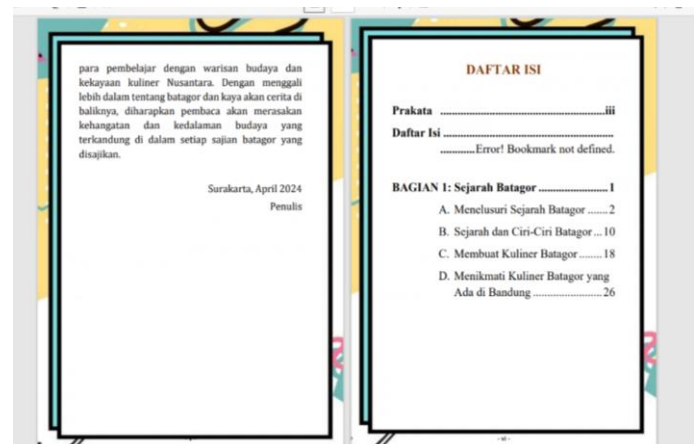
para pembelajar dengan warisan budaya dan kekayaan kuliner Nusantara. Dengan menggali lebih dalam tentang batagor dan kaya akan cerita di baliknya, diharapkan pembaca akan merasakan kehangatan dan kedalaman budaya yang terkandung di dalam setiap sajian batagor yang disajikan.

Surakarta, April 2024
Penulis

DAFTAR ISI

Prakata ....................................................iii

Daftar Isi ...................................................
...........Error! Bookmark not defined.

BAGIAN 1: Sejarah Batagor ........................ 1

A. Menelusuri Sejarah Batagor ....... 2

B. Sejarah dan Ciri-Ciri Batagor ... 10

C. Membuat Kuliner Batagor ........ 18

D. Menikmati Kuliner Batagor yang Ada di Bandung ........................ 26